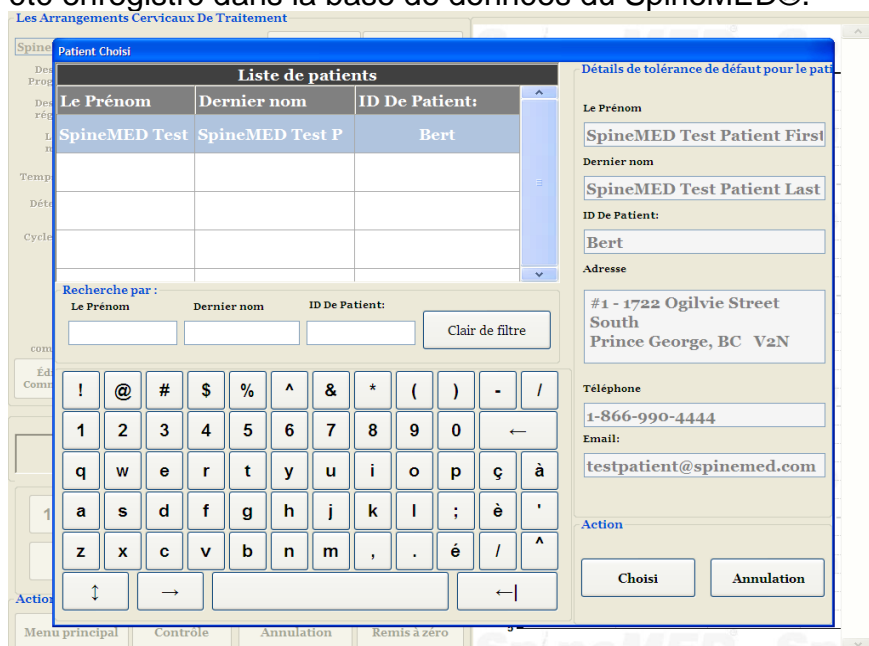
été enregistré dans la base de données du SpineMED©.

Les Arrangements Cervicaux De Traitement

Patient Choisi

Liste de patients

| Le Prénom | Dernier nom | ID De Patient: |
|---|---|---|
| SpineMED Test | SpineMED Test P | Bert |
| | | |
| | | |
| | | |

Recherche par :
Le Prénom
Dernier nom
ID De Patient:
Clair de filtre

! @ # $ % ^ & * ( ) - /
1 2 3 4 5 6 7 8 9 0 ←
q w e r t y u i o p ç à
a s d f g h j k l ; è '
z x c v b n m , . é / ^
↕ → ←|

Détails de tolérance de défaut pour le pati

Le Prénom
SpineMED Test Patient First

Dernier nom
SpineMED Test Patient Last

ID De Patient:
Bert

Adresse
#1 - 1722 Ogilvie Street South
Prince George, BC V2N

Téléphone
1-866-990-4444

Email:
testpatient@spinemed.com

Action

Choisi
Annulation

Action
Menu principal
Contrôle
Annulation
Remis à zéro